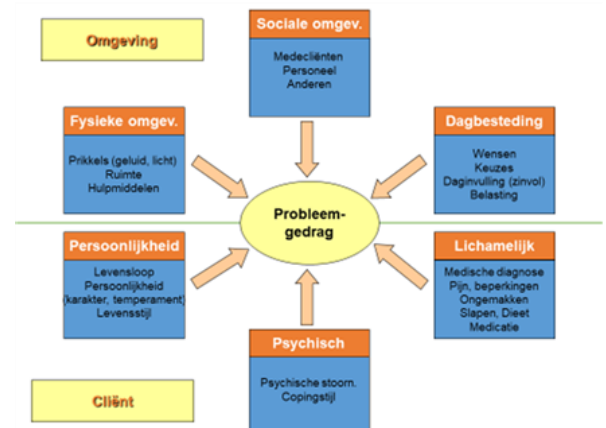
Omgeving

Sociale omgev.

Medecliënten
Personeel
Anderen

Fysieke omgev.

Prikkels (geluid, licht)
Ruimte
Hulpmiddelen

Dagbesteding

Wensen
Keuzes
Daginvulling (zinvol)
Belasting

Probleem-gedrag

Persoonlijkheid

Levensloop
Persoonlijkheid
(karakter, temperament)
Levensstijl

Lichamelijk

Medische diagnose
Pijn, beperkingen
Ongemakken
Slapen, Dieet
Medicatie

Psychisch

Psychische stoorn.
Copingstijl

Cliënt